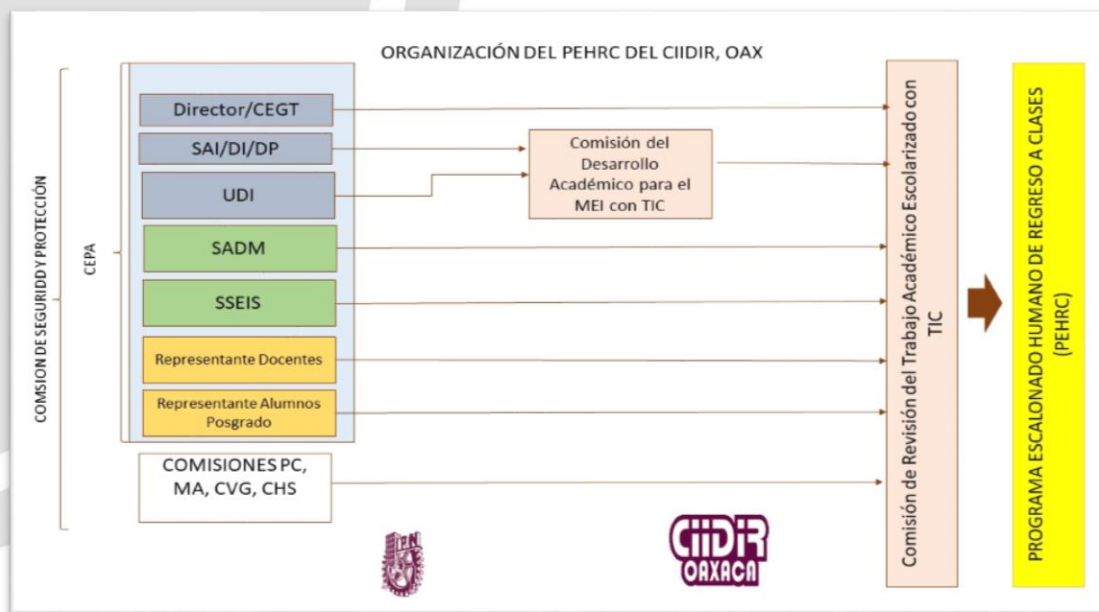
ORGANIZACIÓN DEL PEHRC DEL CIIDIR, OAX

COMSION DE SEGURIDD Y PROTECCIÓN

CEPA

Director/CEGT

SAI/DI/DP

UDI

SADM

SSEIS

Representante Docentes

Representante Alumnos Posgrado

COMISIONES PC, MA, CVG, CHS

Comisión del Desarrollo Académico para el MEI con TIC

Comisión de Revisión del Trabajo Académico Escolarizado con TIC

PROGRAMA ESCALONADO HUMANO DE REGRESO A CLASES (PEHRC)

CIIDIR OAXACA